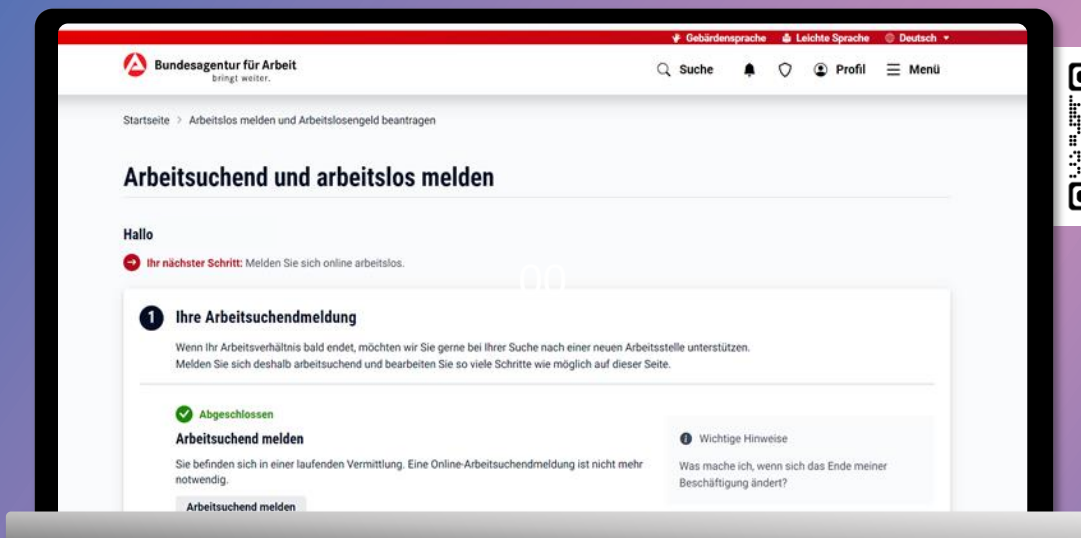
Gebärdensprache Leichte Sprache Deutsch

Bundesagentur für Arbeit
bringt weiter.

Suche Profil Menü

Startseite > Arbeitslos melden und Arbeitslosengeld beantragen

Arbeitsuchend und arbeitslos melden

Hallo

Ihr nächster Schritt: Melden Sie sich online arbeitslos.

1 Ihre Arbeitsuchendmeldung

Wenn Ihr Arbeitsverhältnis bald endet, möchten wir Sie gerne bei Ihrer Suche nach einer neuen Arbeitsstelle unterstützen. Melden Sie sich deshalb arbeitsuchend und bearbeiten Sie so viele Schritte wie möglich auf dieser Seite.

Abgeschlossen

Arbeitsuchend melden

Sie befinden sich in einer laufenden Vermittlung. Eine Online-Arbeitsuchendmeldung ist nicht mehr notwendig.

Arbeitsuchend melden

Wichtige Hinweise

Was mache ich, wenn sich das Ende meiner Beschäftigung ändert?